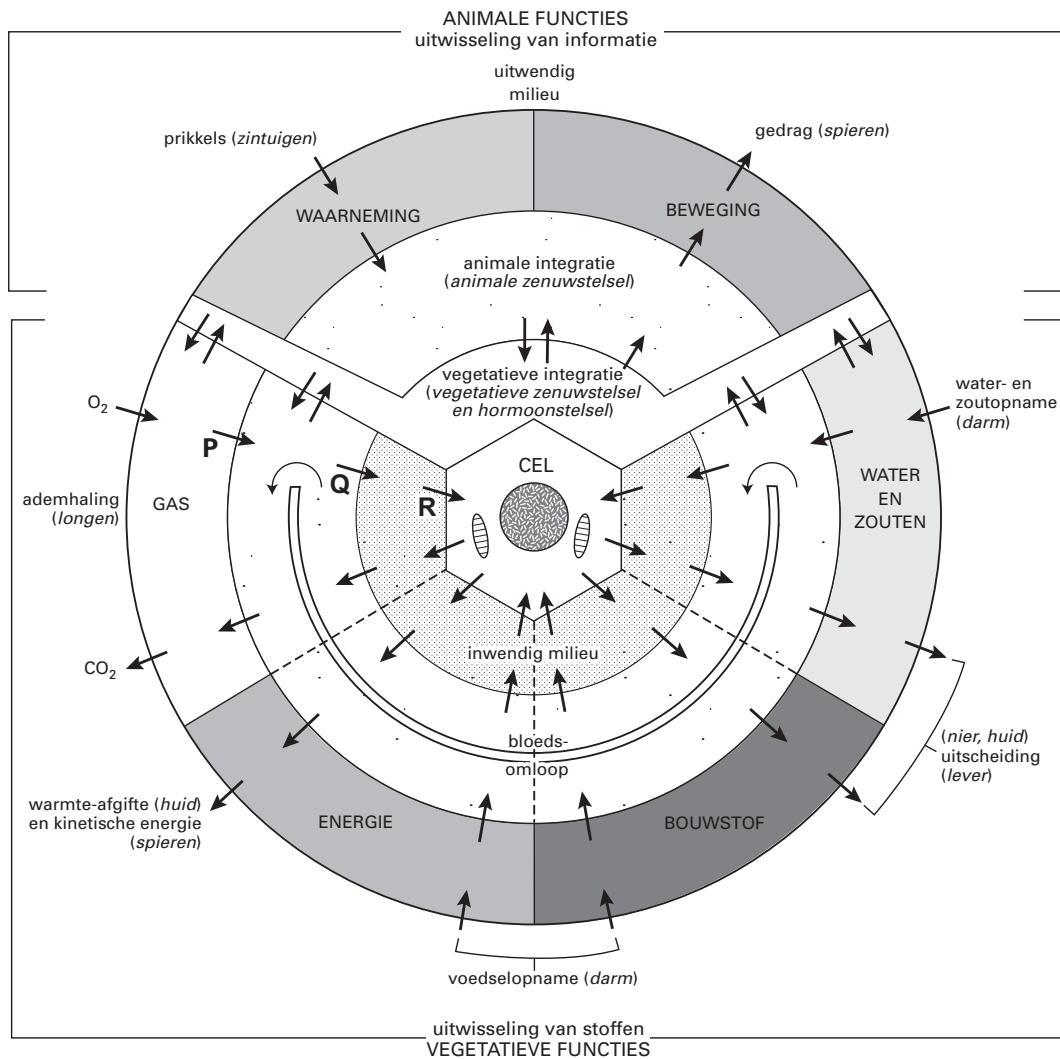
ANIMALE FUNCTIES
uitwisseling van informatie

uitwendig milieu

prikkels (zintuigen)

gedrag (spieren)

WAARNEMING

BEWEGING

animale integratie
(animale zenuwstelsel)

vegetatieve integratie
(vegetatieve zenuwstelsel en hormoonstelsel)

$O_2$

water- en zoutopname (darm)

P

Q

CEL

R

ademhaling (longen)

GAS

WATER EN ZOUTEN

$CO_2$

inwendig milieu

bloedsomloop

(nier, huid)
uitscheiding
(lever)

warmte-afgifte (huid) en kinetische energie (spieren)

ENERGIE

BOUWSTOF

voedselopname (darm)

uitwisseling van stoffen
VEGETATIEVE FUNCTIES